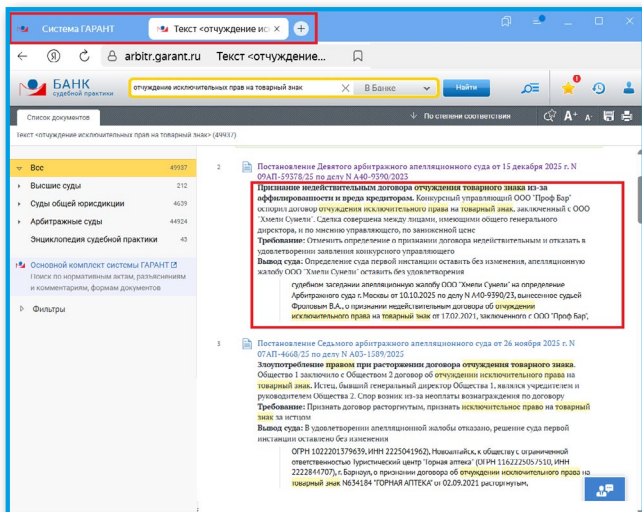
Система ГАРАНТ

Текст <отчуждение ис

arbitr.garant.ru Текст <отчуждение...

БАНК судебной практики

отчуждение исключительных прав на товарный знак

В Банке

Найти

Список документов

По степени соответствия

Текст <отчуждение исключительных прав на товарный знак> (49937)

Все 49937

Высшие суды 212

Суды общей юрисдикции 4690

Арбитражные суды 44924

Энциклопедия судебной практики 43

Основной комплект системы ГАРАНТ

Поиск по нормативным актам, разъяснениям и комментариям, формам документов

Фильтры

2

Постановление Девятого арбитражного апелляционного суда от 15 декабря 2025 г. N 09АП-59378/25 по делу N А40-9390/2023

Признание недействительным договора отчуждения товарного знака из-за аффилированности и вреда кредиторам. Конкурсный управляющий ООО "Проф Бар" оспорил договор отчуждения исключительного права на товарный знак, заключенный с ООО "Хмели Сунели". Сделка совершена между лицами, имеющими общего генерального директора, и по мнению управляющего, по заниженной цене

Требование: Отменить определение о признании недействительным и отказать в удовлетворении заявления конкурсного управляющего

Вывод суда: Определение суда первой инстанции оставить без изменения, апелляционную жалобу ООО "Хмели Сунели" оставить без удовлетворения

судебном заседании апелляционную жалобу ООО "Хмели Сунели" на определение Арбитражного суда г. Москвы от 10.10.2025 по делу N А40-9390/23, вынесенное судьей Фрадковым В.А., о признании недействительным договора об отчуждении исключительного права на товарный знак от 17.02.2021, заключенного с ООО "Проф Бар",

3

Постановление Седьмого арбитражного апелляционного суда от 26 ноября 2025 г. N 07АП-4668/25 по делу N А03-1589/2025

Злоупотребление правом при расторжении договора отчуждения товарного знака. Общество 1 заключило с Обществом 2 договор об отчуждении исключительного права на товарный знак. Истец, бывший генеральный директор Общества 1, являлся учредителем и руководителем Общества 2. Спор возник из-за неоплаты вознаграждения по договору

Требование: Признать договор расторгнутым, признать исключительное право на товарный знак за истцом

Вывод суда: В удовлетворении апелляционной жалобы отказано, решение суда первой инстанции оставлено без изменения

ОГРН 1022201379639, ИНН 2225041962), Новоалтайск, к обществу с ограниченной ответственностью Туристический центр "Горная аптека" (ОГРН 1162225057510, ИНН 2222844707), г. Барнаул, о признании договора об отчуждении исключительного права на товарный знак N634184 "ГОРНАЯ АПТЕКА" от 02.09.2021 расторгнутым,